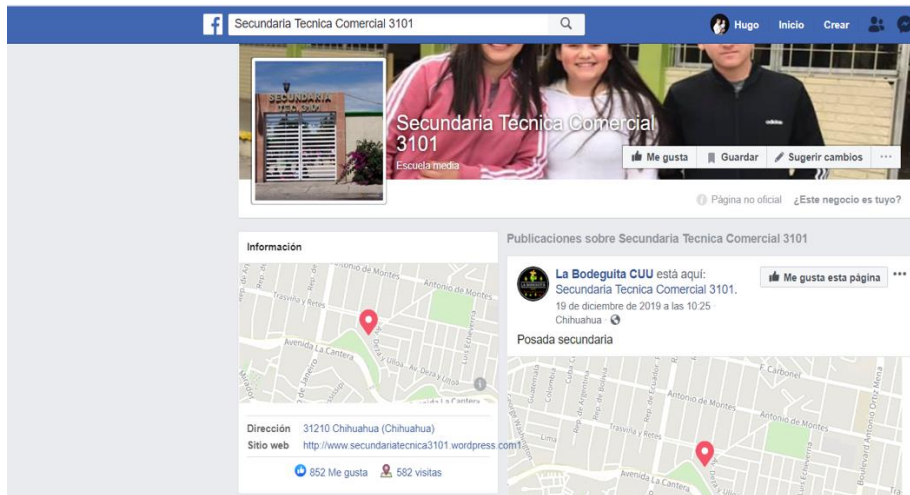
Secundaria Tecnica Comercial 3101

Hugo Inicio Crear

SECUNDARIA

Secundaria Técnica Comercial 3101
Escuela media

Me gusta Guardar Sugerir cambios ···

Página no oficial ¿Este negocio es tuyo?

Información

Antonio de Montes
Antonio de Montes
Trasviña y Retes
Avenida La Cantera
Ulloa
Eucheverría
La Cantera

Dirección 31210 Chihuahua (Chihuahua)
Sitio web http://www.secundariatecnica3101.wordpress.com

852 Me gusta 582 visitas

Publicaciones sobre Secundaria Tecnica Comercial 3101

La Bodeguita CUU está aquí: Secundaria Tecnica Comercial 3101.
19 de diciembre de 2019 a las 10:25 ·
Chihuahua ·

Me gusta esta página ···

Posada secundaria

Antonio de Montes
Antonio de Montes
Trasviña y Retes
Avenida La Cantera
F. Carbonel
Boulevard Antonio Ortiz Mena
Lima